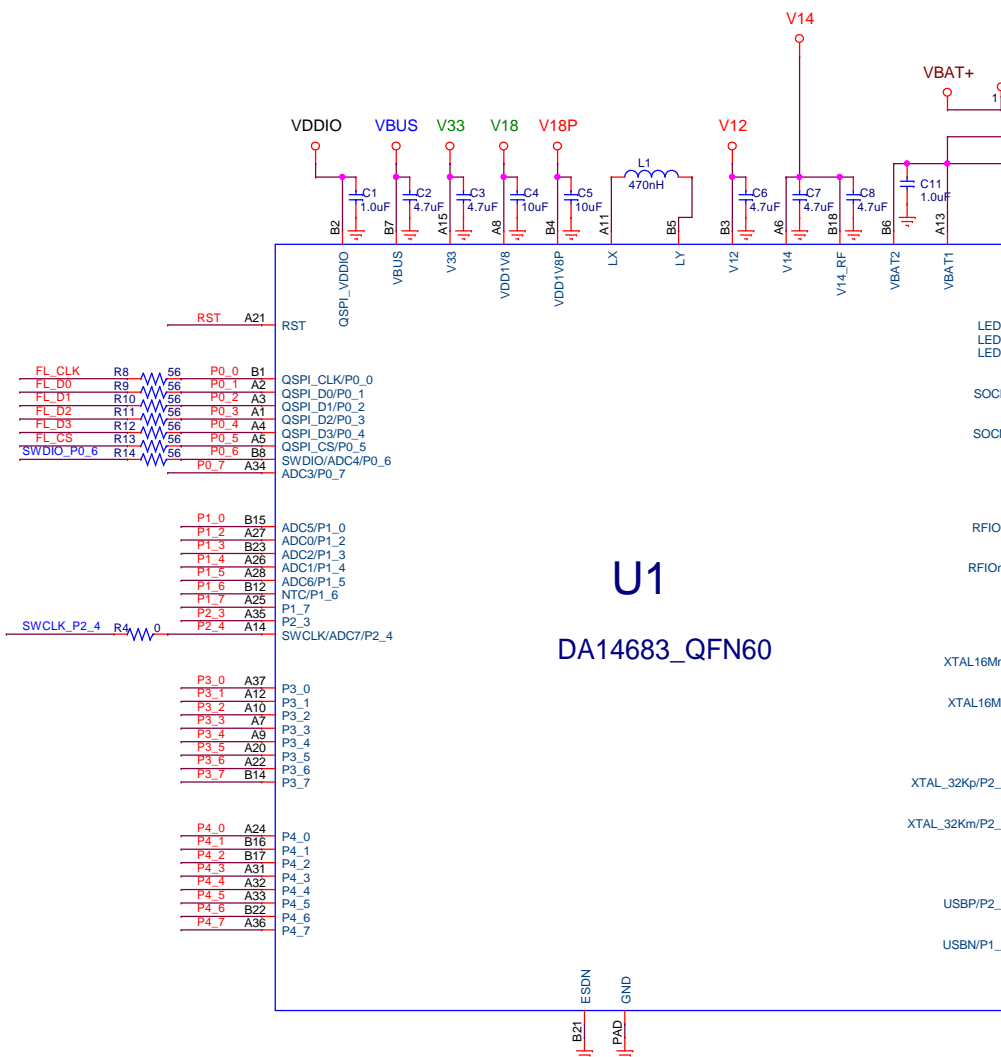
V14

VBAT+

1

VDDIO VBUS V33 V18 V18P V12

L1
470nH

C1 1.0uF
C2 4.7uF
C3 4.7uF
C4 10uF
C5 10uF
C6 4.7uF
C7 4.7uF
C8 4.7uF
C11 1.0uF

B2 B7 A15 A8 B4 A11 B5 B3 A6 B18 B6 A13

QSPI_VDDIO VBUS V33 VDD1V8 VDD1V8P LX LY V12 V14 V14_RF VBAT2 VBAT1

RST A21 RST

FL_CLK R8 56 P0_0 B1 QSPI_CLK/P0_0
FL_D0 R9 56 P0_1 A2 QSPI_D0/P0_1
FL_D1 R10 56 P0_2 A3 QSPI_D1/P0_2
FL_D2 R11 56 P0_3 A1 QSPI_D2/P0_3
FL_D3 R12 56 P0_4 A4 QSPI_D3/P0_4
FL_CS R13 56 P0_5 A5 QSPI_CS/P0_5
SWDIO_P0_6 R14 56 P0_6 B8 SWDIO/ADC4/P0_6
P0_7 A34 ADC3/P0_7

P1_0 B15 ADC5/P1_0
P1_2 A27 ADC0/P1_2
P1_3 B23 ADC2/P1_3
P1_4 A26 ADC1/P1_4
P1_5 A28 ADC6/P1_5
P1_6 B12 NTC/P1_6
P1_7 A25 P1_7
P2_3 A35 P2_3
SWCLK_P2_4 R4 0 P2_4 A14 SWCLK/ADC7/P2_4

P3_0 A37 P3_0
P3_1 A12 P3_1
P3_2 A10 P3_2
P3_3 A7 P3_3
P3_4 A9 P3_4
P3_5 A20 P3_5
P3_6 A22 P3_6
P3_7 B14 P3_7

P4_0 A24 P4_0
P4_1 B16 P4_1
P4_2 B17 P4_2
P4_3 A31 P4_3
P4_4 A32 P4_4
P4_5 A33 P4_5
P4_6 B22 P4_6
P4_7 A36 P4_7

U1
DA14683_QFN60

LED
LED
LED
SOC
SOC
RFIO
RFIOr
XTAL16Mr
XTAL16M
XTAL_32Kp/P2_
XTAL_32Km/P2_
USBP/P2_
USBN/P1_

ESDN GND
B21 PAD